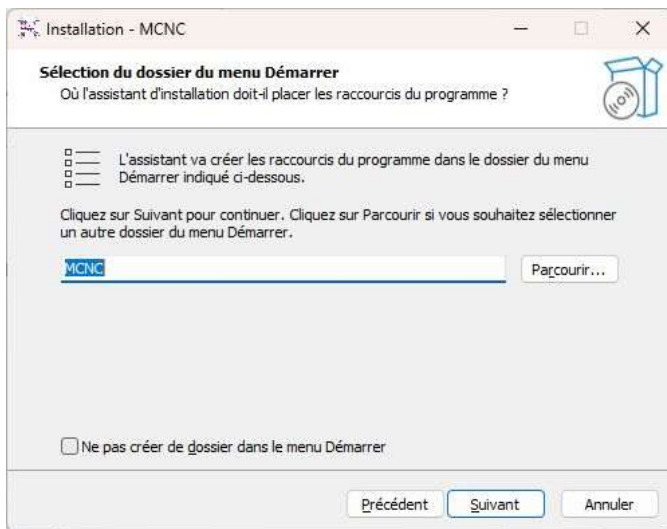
Installation - MCNC

Sélection du dossier du menu Démarrer
Où l'assistant d'installation doit-il placer les raccourcis du programme ?

L'assistant va créer les raccourcis du programme dans le dossier du menu Démarrer indiqué ci-dessous.

Cliquez sur Suivant pour continuer. Cliquez sur Parcourir si vous souhaitez sélectionner un autre dossier du menu Démarrer.

MCNC

Parcourir...

Ne pas créer de dossier dans le menu Démarrer

Précédent

Suivant

Annuler